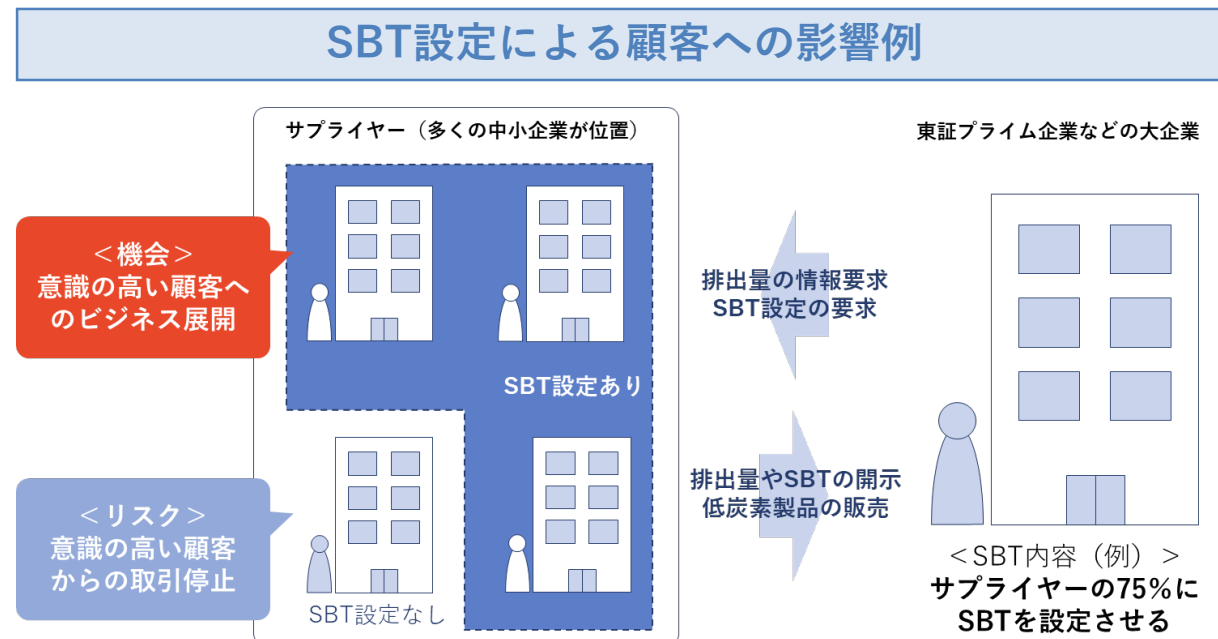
SBT設定による顧客への影響例

サプライヤー（多くの中小企業が位置）

東証プライム企業などの大企業

＜機会＞
意識の高い顧客へのビジネス展開

排出量の情報要求
SBT設定の要求

SBT設定あり

＜リスク＞
意識の高い顧客からの取引停止

排出量やSBTの開示
低炭素製品の販売

SBT設定なし

＜SBT内容（例）＞
サプライヤーの75%にSBTを設定させる